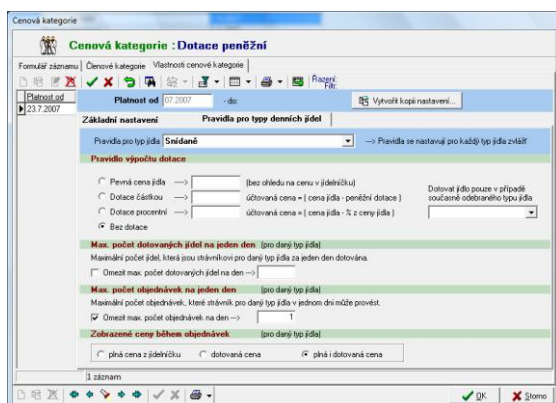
Cenová kategorie

Cenová kategorie : Dotace peněžní

Formulář záznamu | Členové kategorie | Vlastnosti cenové kategorie

Řazení: Filtr:

Platnost od
23.7.2007

Platnost od 07.2007 - do:

Vytvořit kopii nastavení...

Základní nastavení | Pravidla pro typy denních jídel

Pravidla pro typ jídla Snídaně --> Pravidla se nastavují pro každý typ jídla zvlášť

Pravidla výpočtu dotace

Pevná cena jídla --> (bez ohledu na cenu v jídelníčku)

Dotace částkou --> účtovaná cena = ( cena jídla - peněžní dotace )

Dotace procentní --> účtovaná cena = ( cena jídla - % z ceny jídla )

Bez dotace

Dotovat jídlo pouze v případě současného odebraného typu jídla

Max. počet dotovaných jídel na jeden den (pro daný typ jídla)

Maximální počet jídel, která jsou strávníkovi pro daný typ jídla za jeden den dotována.

Omezit max. počet dotovaných jídel na den -->

Max. počet objednávek na jeden den (pro daný typ jídla)

Maximální počet objednávek, které strávník pro daný typ jídla v jednom dni může provést.

Omezit max. počet objednávek na den --> 1

Zobrazené ceny během objednávek (pro daný typ jídla)

plná cena z jídelníčku | dotovaná cena | plná i dotovaná cena

1 záznam

OK | Storno